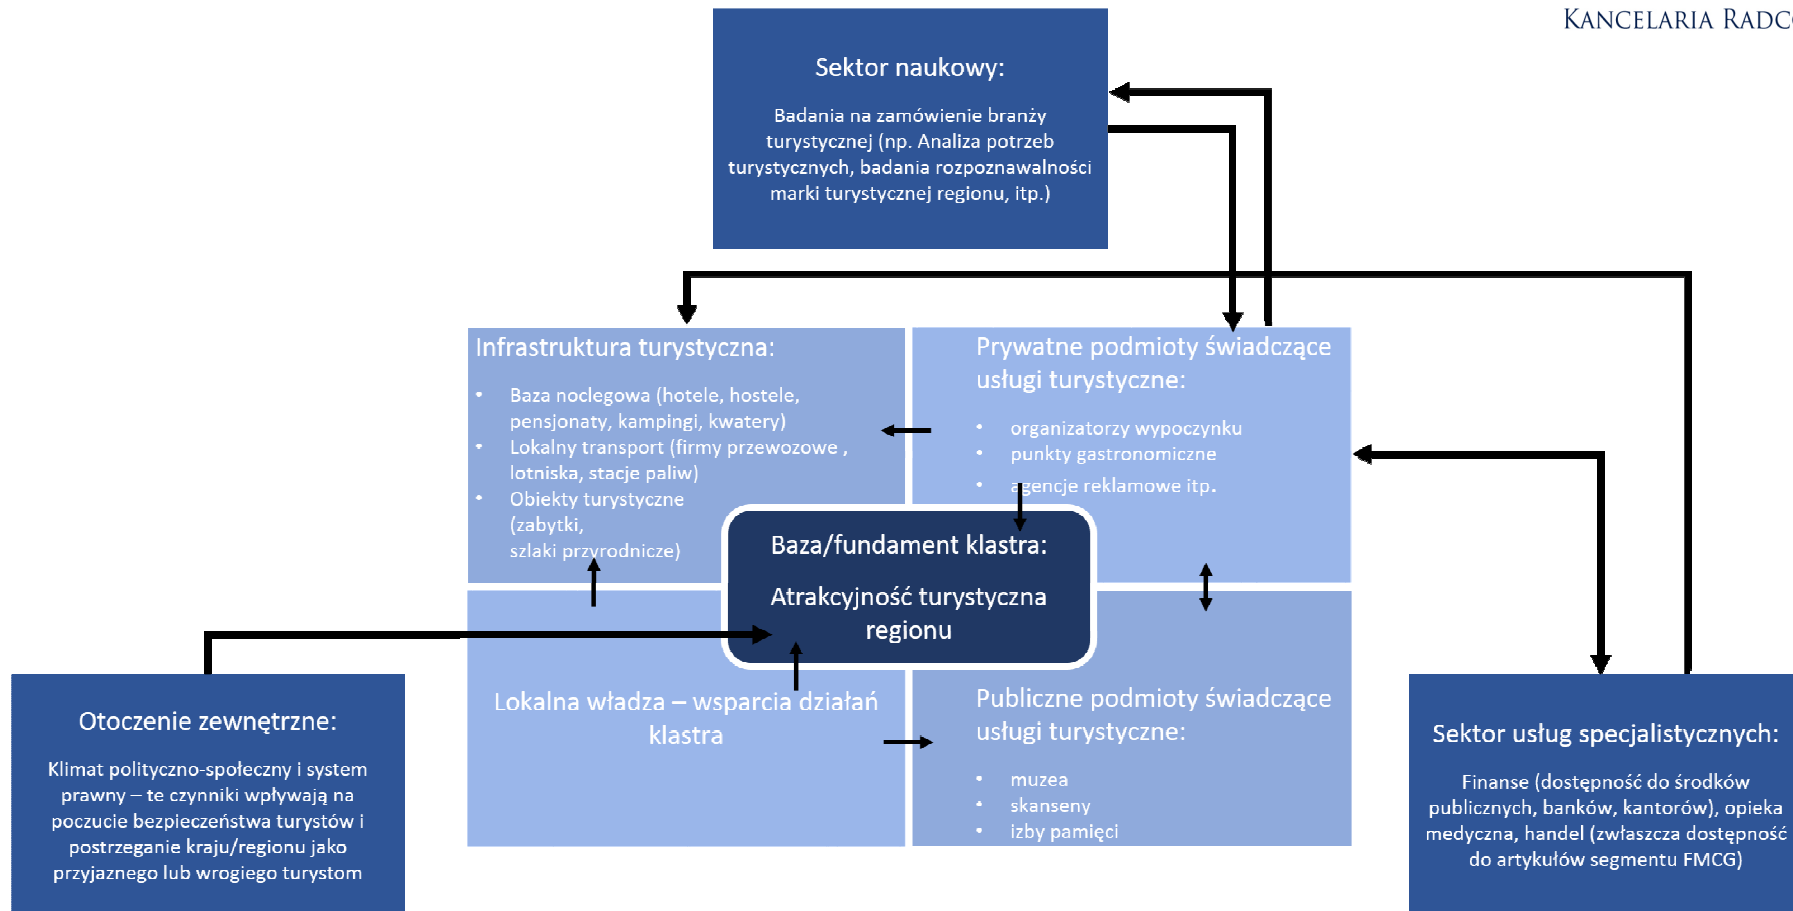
Kancelaria Radc

Sektor naukowy:

Badania na zamówienie branży turystycznej (np. Analiza potrzeb turystycznych, badania rozpoznawalności marki turystycznej regionu, itp.)

Infrastruktura turystyczna:

- Baza noclegowa (hotele, hostele, pensjonaty, kampingi, kwatery)
- Lokalny transport (firmy przewozowe , lotniska, stacje paliw)
- Obiekty turystyczne (zabytki, szlaki przyrodnicze)

Prywatne podmioty świadczące usługi turystyczne:

- organizatorzy wypoczynku
- punkty gastronomiczne
- agencje reklamowe itp.

Baza/fundament klastra:

Atrakcyjność turystyczna regionu

Lokalna władza – wsparcia działań klastra

Publiczne podmioty świadczące usługi turystyczne:

- muzea
- skanseny
- izby pamięci

Otoczenie zewnętrzne:

Klimat polityczno-społeczny i system prawny – te czynniki wpływają na poczucie bezpieczeństwa turystów i postrzeganie kraju/regionu jako przyjaznego lub wrogiego turystom

Sektor usług specjalistycznych:

Finanse (dostępność do środków publicznych, banków, kantorów), opieka medyczna, handel (zwłaszcza dostępność do artykułów segmentu FMCG)